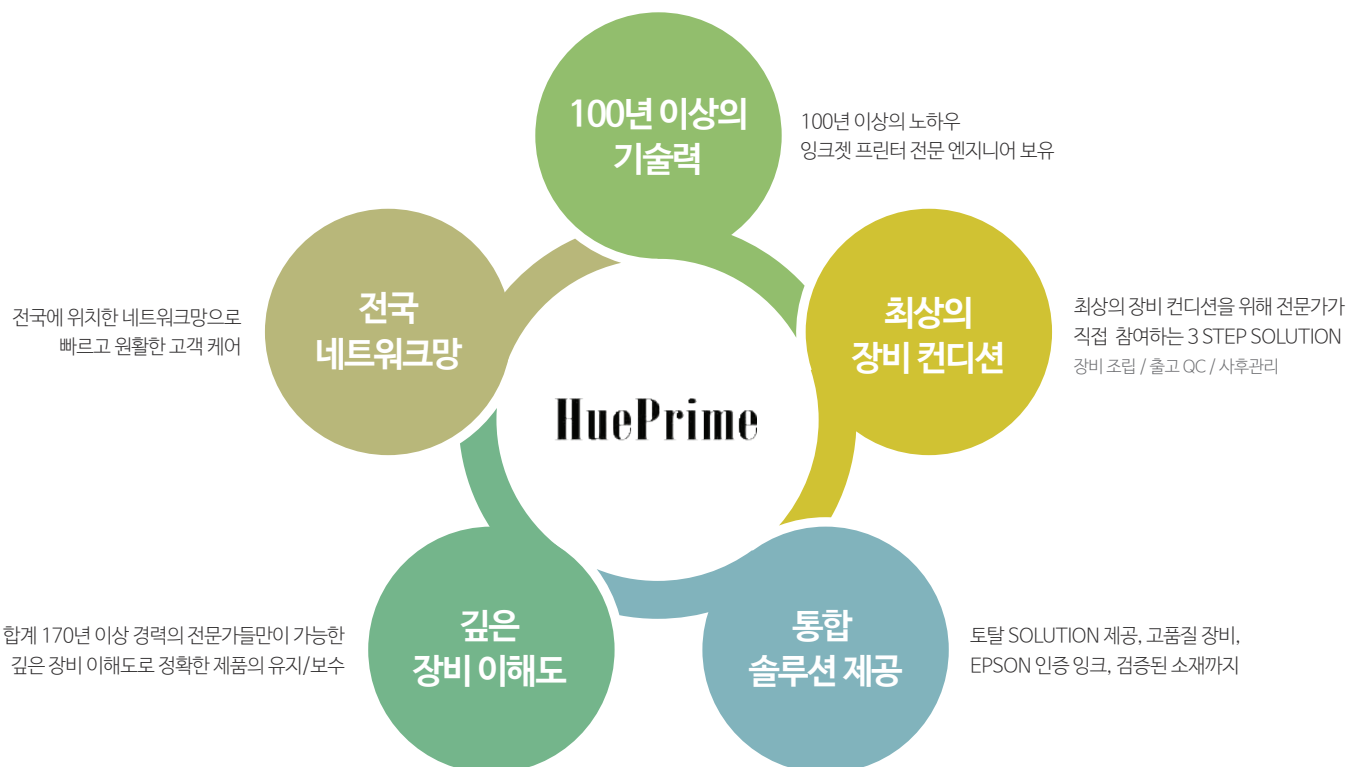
100년 이상의 기술력

100년 이상의 노하우
잉크젯 프린터 전문 엔지니어 보유

전국 네트워크망

전국에 위치한 네트워크망으로
빠르고 원활한 고객 케어

최상의 장비 컨디션

최상의 장비 컨디션을 위해 전문가가
직접 참여하는 3 STEP SOLUTION
장비 조립 / 출고 QC / 사후관리

HuePrime

깊은 장비 이해도

합계 170년 이상 경력의 전문가들만이 가능한
깊은 장비 이해도로 정확한 제품의 유지/보수

통합 솔루션 제공

토탈 SOLUTION 제공, 고품질 장비,
EPSON 인증 잉크, 검증된 소재까지